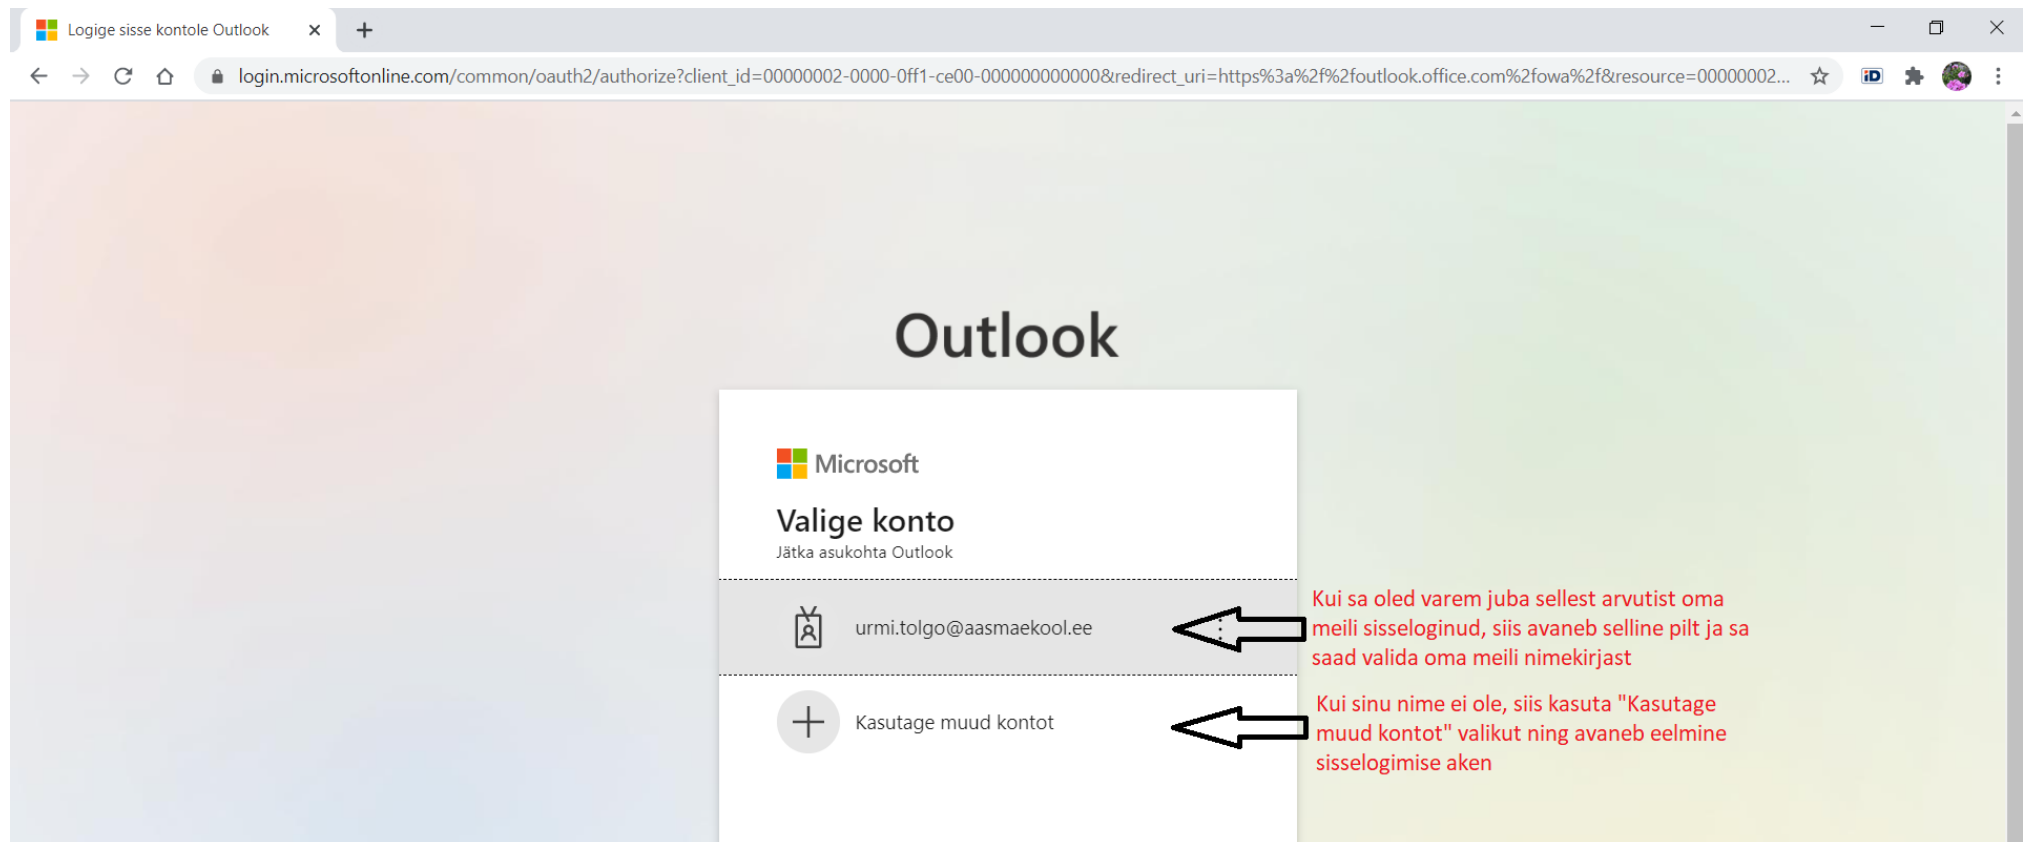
Logige sisse kontole Outlook

login.microsoftonline.com/common/oauth2/authorize?client_id=00000002-0000-0ff1-ce00-000000000000&redirect_uri=https%3a%2f%2foutlook.office.com%2fowa%2f&resource=00000002...

Outlook

Microsoft

Valige konto

Jätka asukohta Outlook

urmi.tolgo@aasmaekool.ee

Kasutage muud kontot

Kui sa oled varem juba sellest arvutist oma meili sisseloginud, siis avaneb selline pilt ja sa saad valida oma meili nimekirjast

Kui sinu nime ei ole, siis kasuta "Kasutage muud kontot" valikut ning avaneb eelmine sisselogimise aken